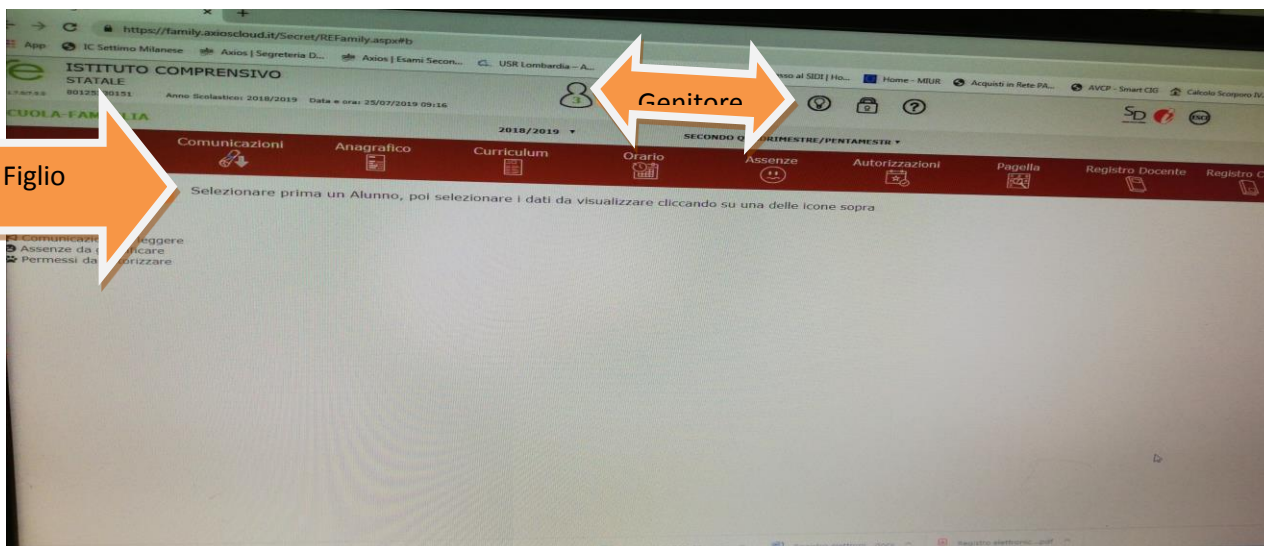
https://family.axioscloud.it/Secret/REFamily.aspx#b

App IC Settimo Milanese Axios | Segreteria D... Axios | Esami Secon... USR Lombardia – A... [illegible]sso al SIDI | Ho... Home - MIUR Acquisti in Rete PA... AVCP - Smart CIG Calcolo Scorporo IV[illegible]

ISTITUTO COMPRENSIVO STATALE

80125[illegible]30151 Anno Scolastico: 2018/2019 Data e ora: 25/07/2019 09:16

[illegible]CUOLA-FAM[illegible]LIA

Genitore

2018/2019

SECONDO Q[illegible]RIMESTRE/PENTAMESTR

Comunicazioni Anagrafico Curriculum Orario Assenze Autorizzazioni Pagella Registro Docente Registro C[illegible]

Figlio

Selezionare prima un Alunno, poi selezionare i dati da visualizzare cliccando su una delle icone sopra

Comunicazio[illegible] leggere
Assenze da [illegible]icare
Permessi da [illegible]orizzare